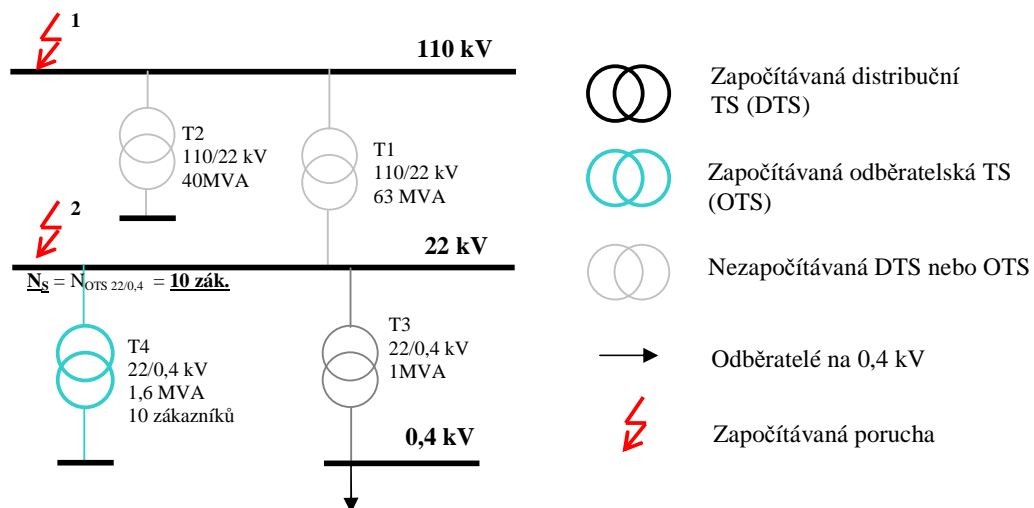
1

110 kV

T2
110/22 kV
40MVA

T1
110/22 kV
63 MVA

2

22 kV

$\underline{N_S} = N_{OTS\ 22/0,4} = \underline{\textbf{10 zák.}}$

T4
22/0,4 kV
1,6 MVA
10 zákazníků

T3
22/0,4 kV
1MVA

0,4 kV

Započítávaná distribuční TS (DTS)

Započítávaná odběratelská TS (OTS)

Nezapočítávaná DTS nebo OTS

Odběratelé na 0,4 kV

Započítávaná porucha